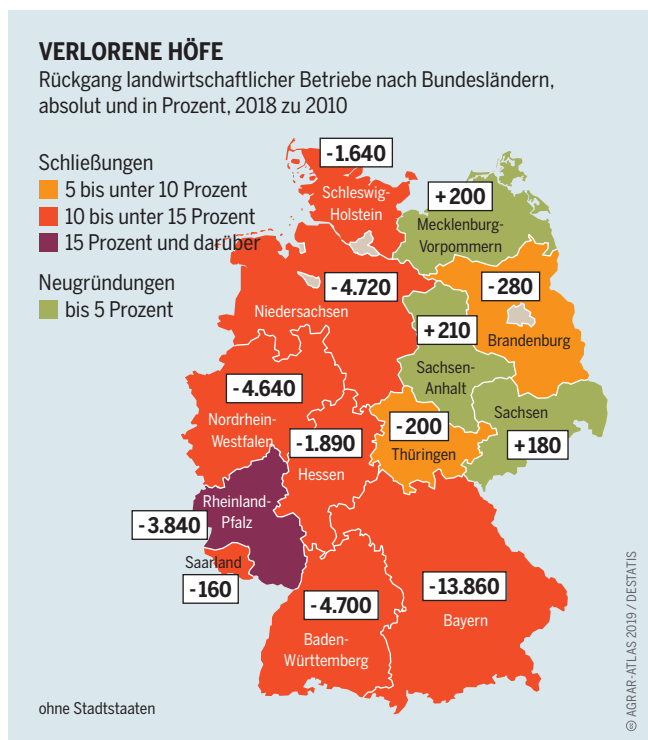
VERLORENE HÖFE
Rückgang landwirtschaftlicher Betriebe nach Bundesländern, absolut und in Prozent, 2018 zu 2010

Schließungen
5 bis unter 10 Prozent
10 bis unter 15 Prozent
15 Prozent und darüber

Neugründungen
bis 5 Prozent

-1.640
Schleswig-Holstein

+200
Mecklenburg-Vorpommern

-4.720
Niedersachsen

-280
Brandenburg

+210
Sachsen-Anhalt

-4.640
Nordrhein-Westfalen

Sachsen
+180

-1.890
Hessen

-200
Thüringen

Rheinland-Pfalz
-3.840

Saarland
-160

-4.700
Baden-Württemberg

-13.860
Bayern

ohne Stadtstaaten

© AGRAR-ATLAS 2019 / DESTATIS